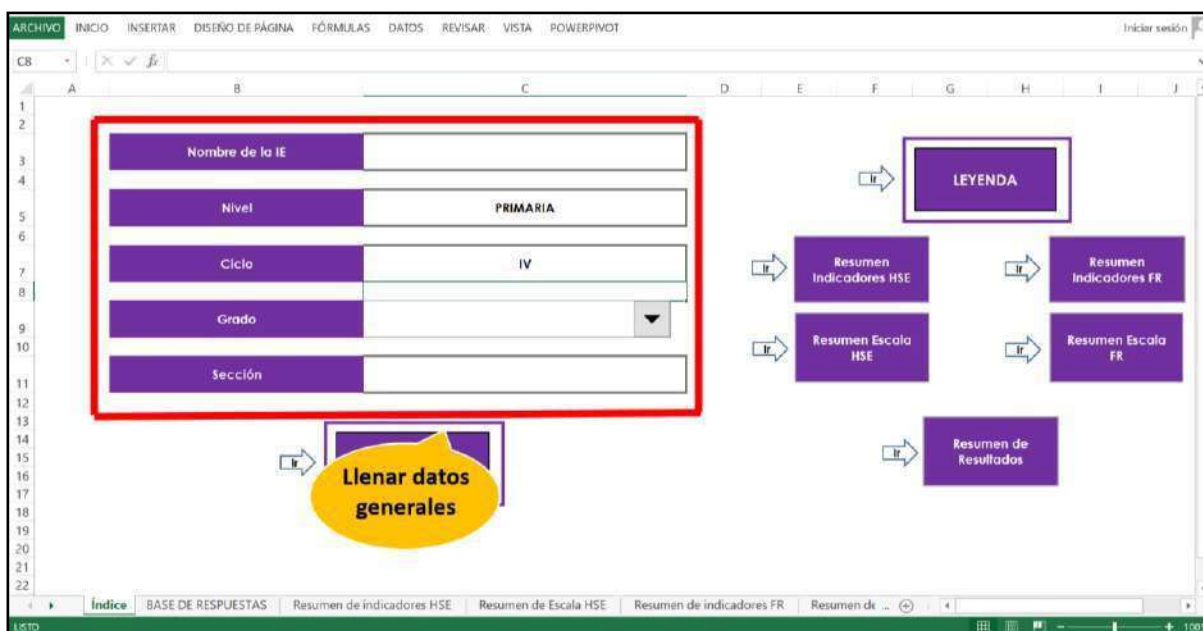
ARCHIVO INICIO INSERTAR DISEÑO DE PÁGINA FÓRMULAS DATOS REVISAR VISTA POWERPIVOT

Iniciar sesión

C8

A B C D E F G H I J

1
2
3
4
5
6
7
8
9
10
11
12
13
14
15
16
17
18
19
20
21
22

| Nombre de la IE | |
|---|---|
| Nivel | PRIMARIA |
| Ciclo | IV |
| Grado | |
| Sección | |

Ir

Llenar datos generales

Ir LEYENDA

Ir Resumen Indicadores HSE

Ir Resumen Indicadores FR

Ir Resumen Escala HSE

Ir Resumen Escala FR

Ir Resumen de Resultados

Índice BASE DE RESPUESTAS Resumen de indicadores HSE Resumen de Escala HSE Resumen de indicadores FR Resumen de ...

LISTO